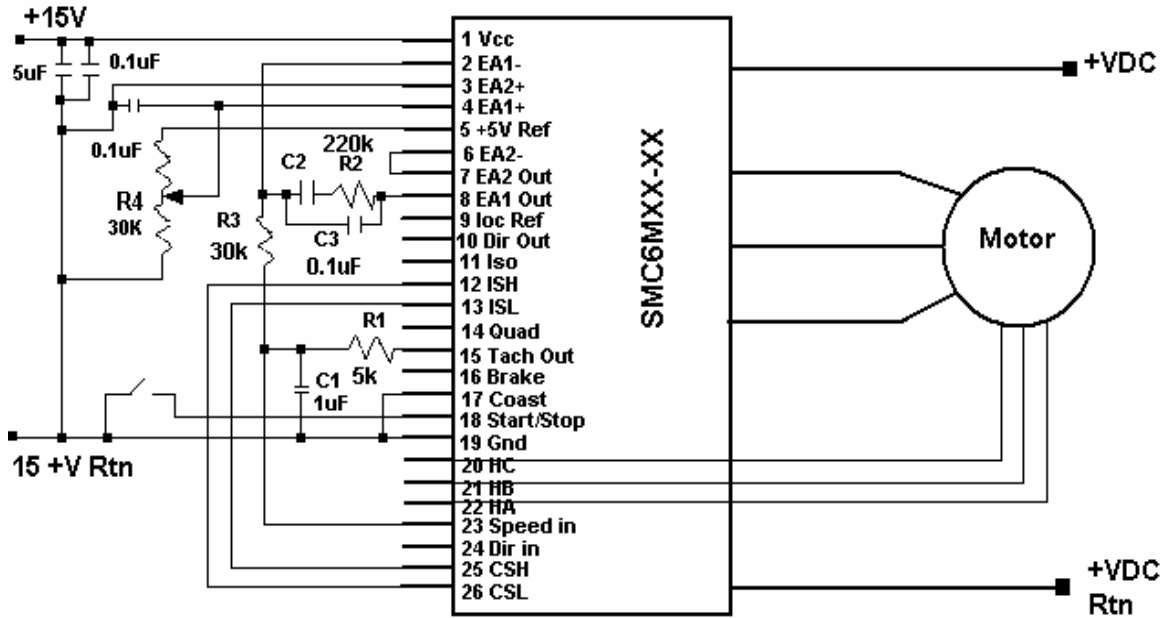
+15V
5uF
0.1uF
0.1uF
R4
30K
R3
30k
C2
220k
R2
C3
0.1uF
R1
5k
C1
1uF
15 +V Rtn
1 Vcc
2 EA1-
3 EA2+
4 EA1+
5 +5V Ref
6 EA2-
7 EA2 Out
8 EA1 Out
9 Ioc Ref
10 Dir Out
11 Iso
12 ISH
13 ISL
14 Quad
15 Tach Out
16 Brake
17 Coast
18 Start/Stop
19 Gnd
20 HC
21 HB
22 HA
23 Speed in
24 Dir in
25 CSH
26 CSL
SMC6MXX-XX
+VDC
Motor
+VDC
Rtn